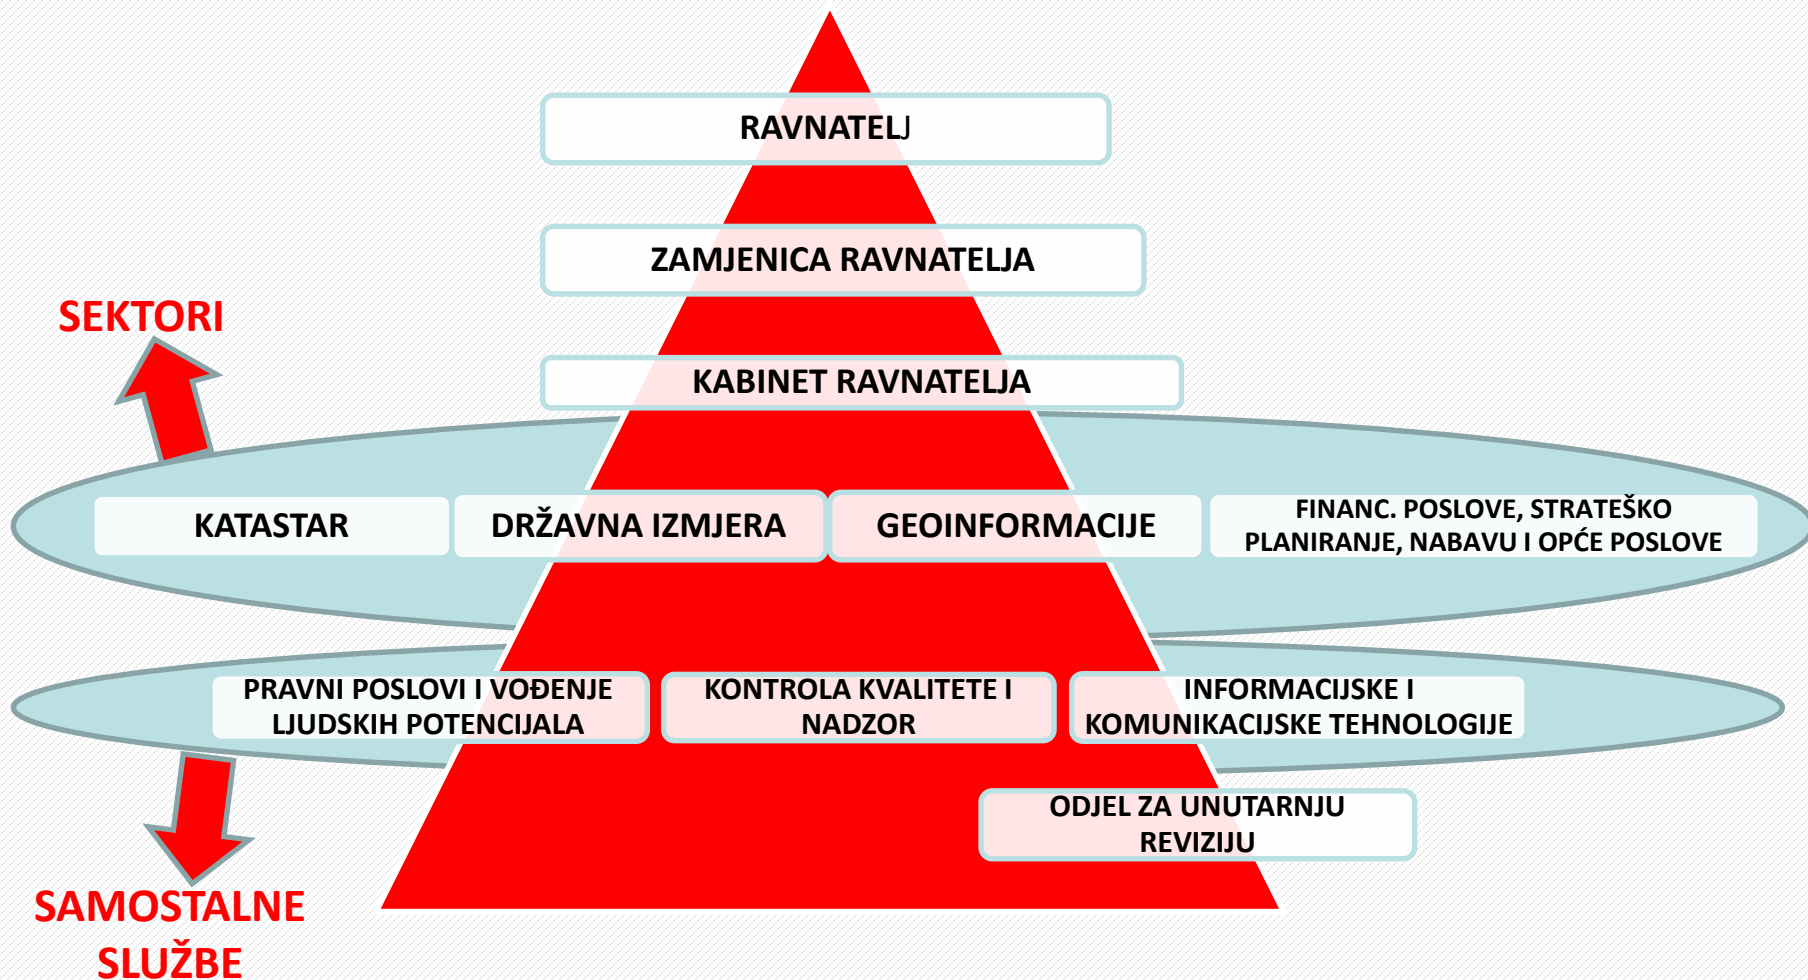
RAVNATELJ

ZAMJENICA RAVNATELJA

SEKTORI

KABINET RAVNATELJA

KATASTAR

DRŽAVNA IZMJERA

GEOINFORMACIJE

FINANC. POSLOVE, STRATEŠKO PLANIRANJE, NABAVU I OPĆE POSLOVE

PRAVNI POSLOVI I VOĐENJE LJUDSKIH POTENCIJALA

KONTROLA KVALITETE I NADZOR

INFORMACIJSKE I KOMUNIKACIJSKE TEHNOLOGIJE

ODJEL ZA UNUTARNJU REVIZIJU

SAMOSTALNE SLUŽBE